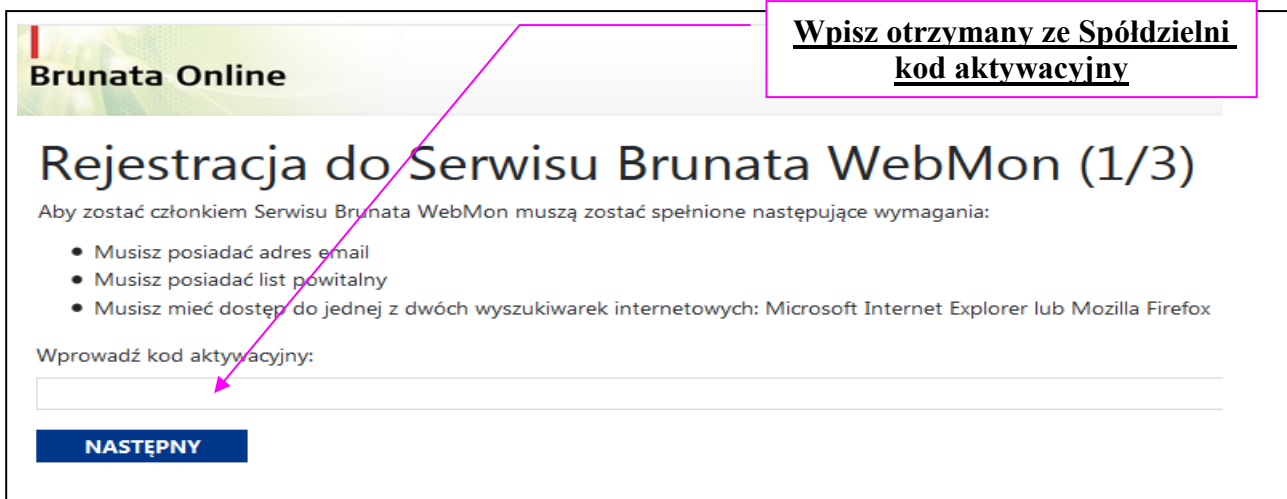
Brunata Online

Wpisz otrzymany ze Spółdzielni kod aktywacyjny

Rejestracja do Serwisu Brunata WebMon (1/3)

Aby zostać członkiem Serwisu Brunata WebMon muszą zostać spełnione następujące wymagania:

- Musisz posiadać adres email
- Musisz posiadać list powitalny
- Musisz mieć dostęp do jednej z dwóch wyszukiwarek internetowych: Microsoft Internet Explorer lub Mozilla Firefox

Wprowadź kod aktywacyjny:

NASTĘPNY